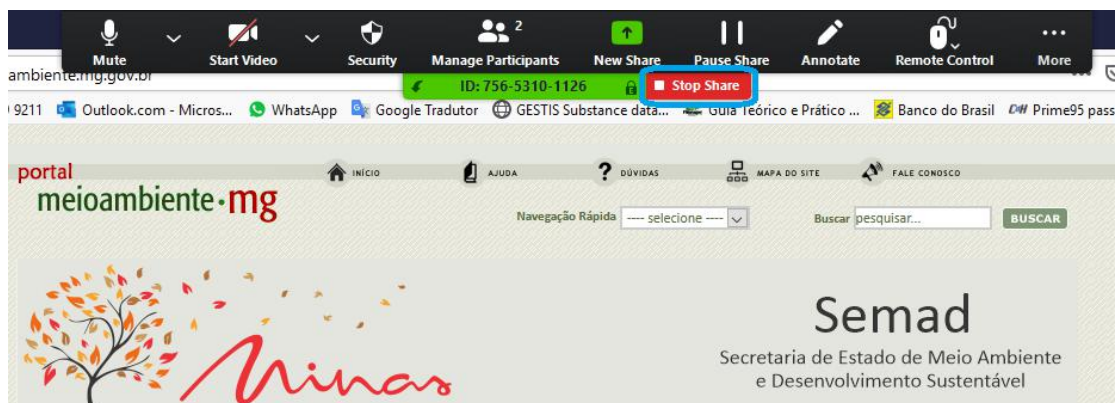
Mute
Start Video
Security
2
Manage Participants
New Share
Pause Share
Annotate
Remote Control
More

ambiente.mg.gov.br
ID: 756-5310-1126
Stop Share

9211 Outlook.com - Micros... WhatsApp Google Tradutor GESTIS Substance data... Guia Teórico e Prático ... Banco do Brasil Prime95 pass

portal
meioambiente·mg

INÍCIO AJUDA DÚVIDAS MAPA DO SITE FALE CONOSCO

Navegação Rápida ---- selecione ----
Buscar pesquisar... BUSCAR

Semad
Secretaria de Estado de Meio Ambiente e Desenvolvimento Sustentável

Minas